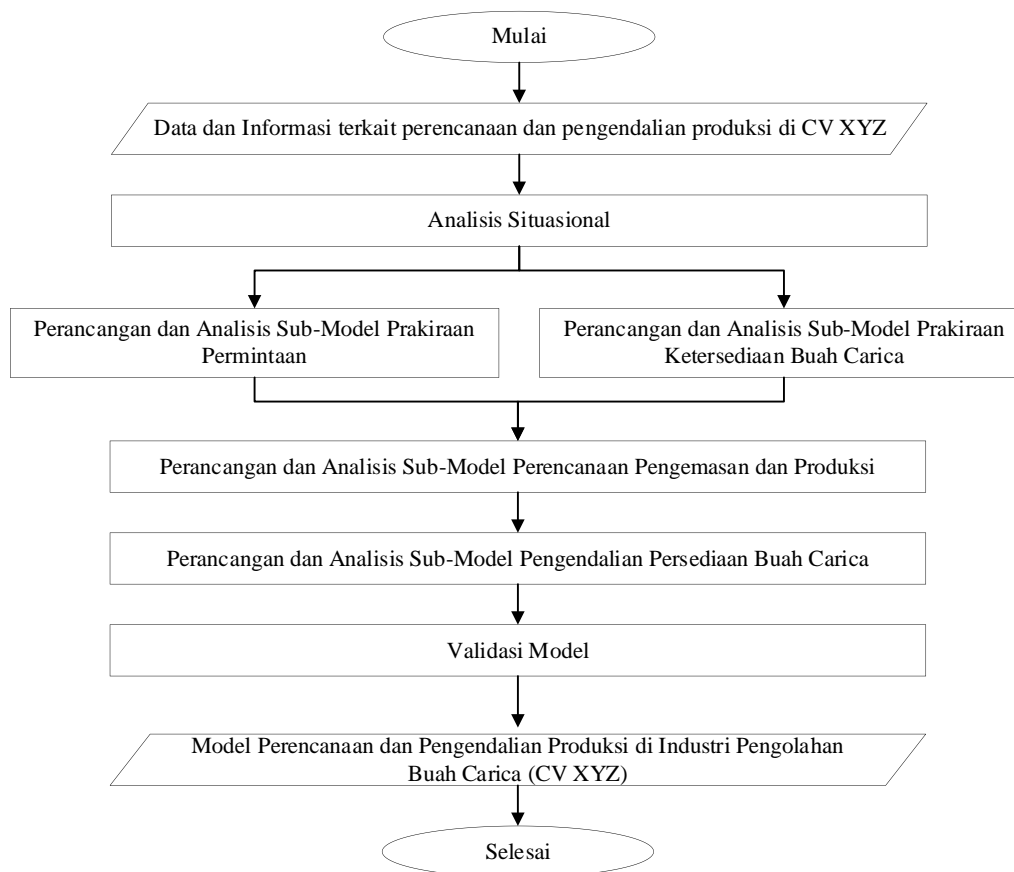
Mulai

Data dan Informasi terkait perencanaan dan pengendalian produksi di CV XYZ

Analisis Situasional

Perancangan dan Analisis Sub-Model Prakiraan Permintaan

Perancangan dan Analisis Sub-Model Prakiraan Ketersediaan Buah Carica

Perancangan dan Analisis Sub-Model Perencanaan Pengemasan dan Produksi

Perancangan dan Analisis Sub-Model Pengendalian Persediaan Buah Carica

Validasi Model

Model Perencanaan dan Pengendalian Produksi di Industri Pengolahan Buah Carica (CV XYZ)

Selesai